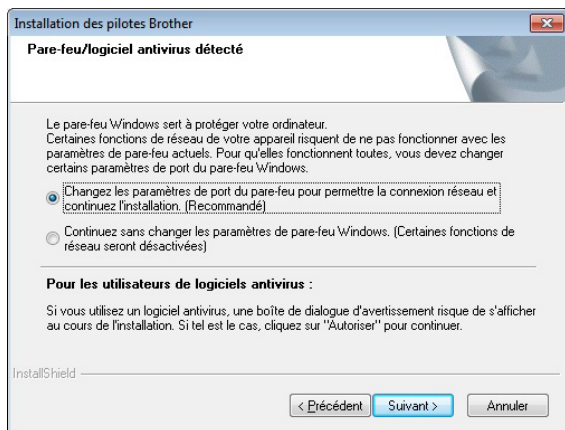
Installation des pilotes Brother

Pare-feu/logiciel antivirus détecté

Le pare-feu Windows sert à protéger votre ordinateur.
Certaines fonctions de réseau de votre appareil risquent de ne pas fonctionner avec les paramètres de pare-feu actuels. Pour qu'elles fonctionnent toutes, vous devez changer certains paramètres de port du pare-feu Windows.

Changez les paramètres de port du pare-feu pour permettre la connexion réseau et continuez l'installation. (Recommandé)

Continuez sans changer les paramètres de pare-feu Windows. (Certaines fonctions de réseau seront désactivées)

Pour les utilisateurs de logiciels antivirus :

Si vous utilisez un logiciel antivirus, une boîte de dialogue d'avertissement risque de s'afficher au cours de l'installation. Si tel est le cas, cliquez sur "Autoriser" pour continuer.

InstallShield

< Précédent | Suivant > | Annuler